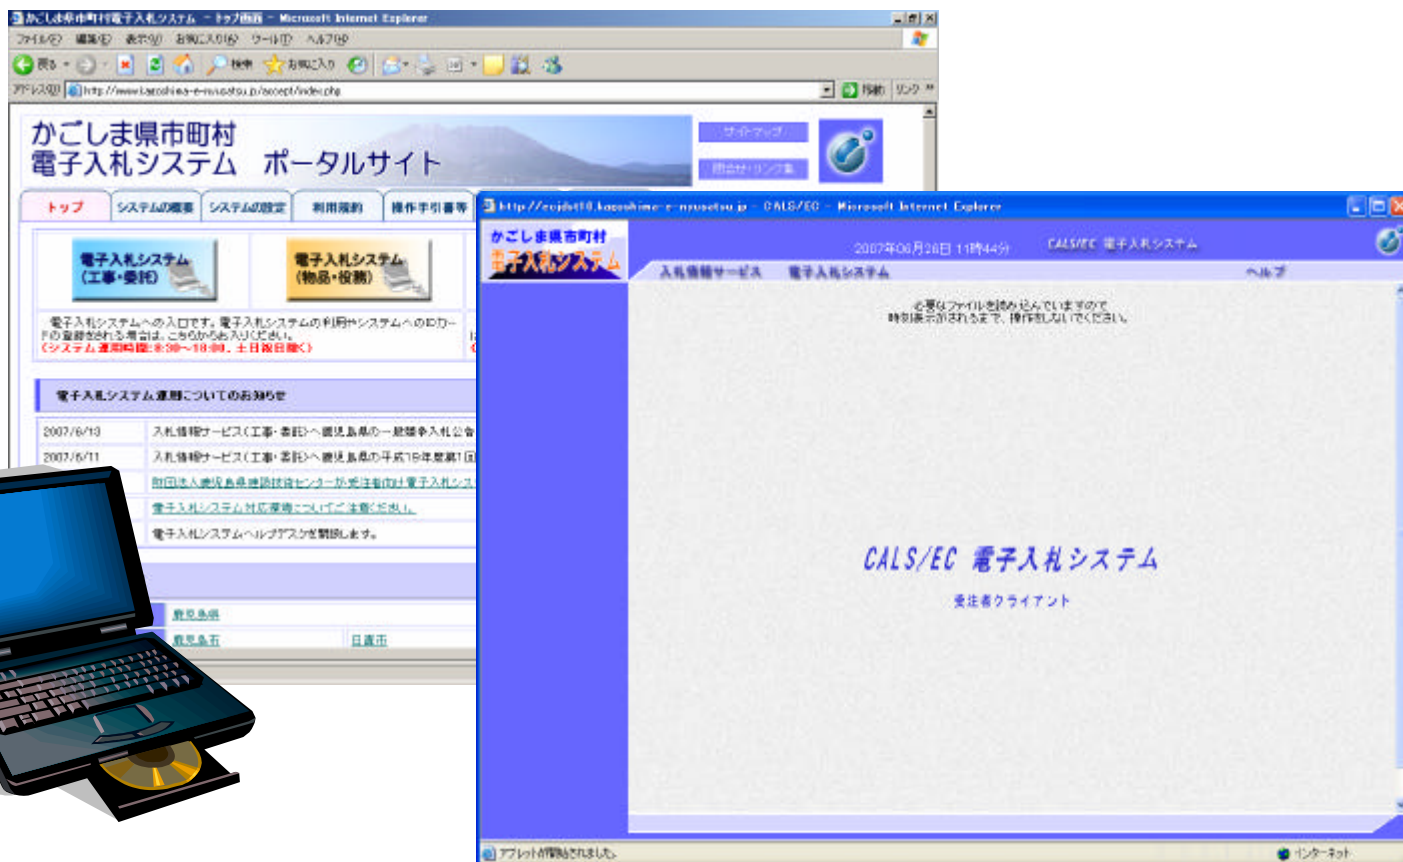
かごしま県市町村電子入札システム - トップ画面 - Microsoft Internet Explorer

ファイル(F) 編集(E) 表示(V) お気に入り(A) ツール(T) ヘルプ(H)

戻る 検索 お気に入り

アドレス(D) http://www.kagoshima-e-nyusatsu.jp/accept/index.php 移動 リンク

かごしま県市町村
電子入札システム　ポータルサイト

サイトマップ

問合せ・リンク集

トップ　システムの概要　システムの設定　利用規約　操作手引書等

電子入札システム（工事・委託）

電子入札システム（物品・役務）

電子入札システムへの入口です。電子入札システムの利用やシステムへのICカードの登録を行う場合は、こちらからお入りください。
（システム運用時間：8:30～18:00、土日祝日除く）

電子入札システム運用についてのお知らせ

2007/6/13　入札情報サービス（工事・委託）へ鹿児島県の一般競争入札公告

2007/6/11　入札情報サービス（工事・委託）へ鹿児島県の平成19年度第1回

財団法人鹿児島県建設技術センターが発注者向け電子入札シス

電子入札システム対応環境についてご注意ください。

電子入札システムヘルプデスクが開設します。

鹿児島県

鹿児島市　日置市

http://ecjdst10.kagoshima-e-nyusatsu.jp - CALS/EC - Microsoft Internet Explorer

かごしま県市町村
電子入札システム

2007年06月26日 11時44分　CALS/EC 電子入札システム

入札情報サービス　電子入札システム　ヘルプ

必要なファイルを読み込んでいますので
時刻表示がされるまで、操作をしないでください。

CALS/EC 電子入札システム

受注者クライアント

アプレットが開始されました。

インターネット